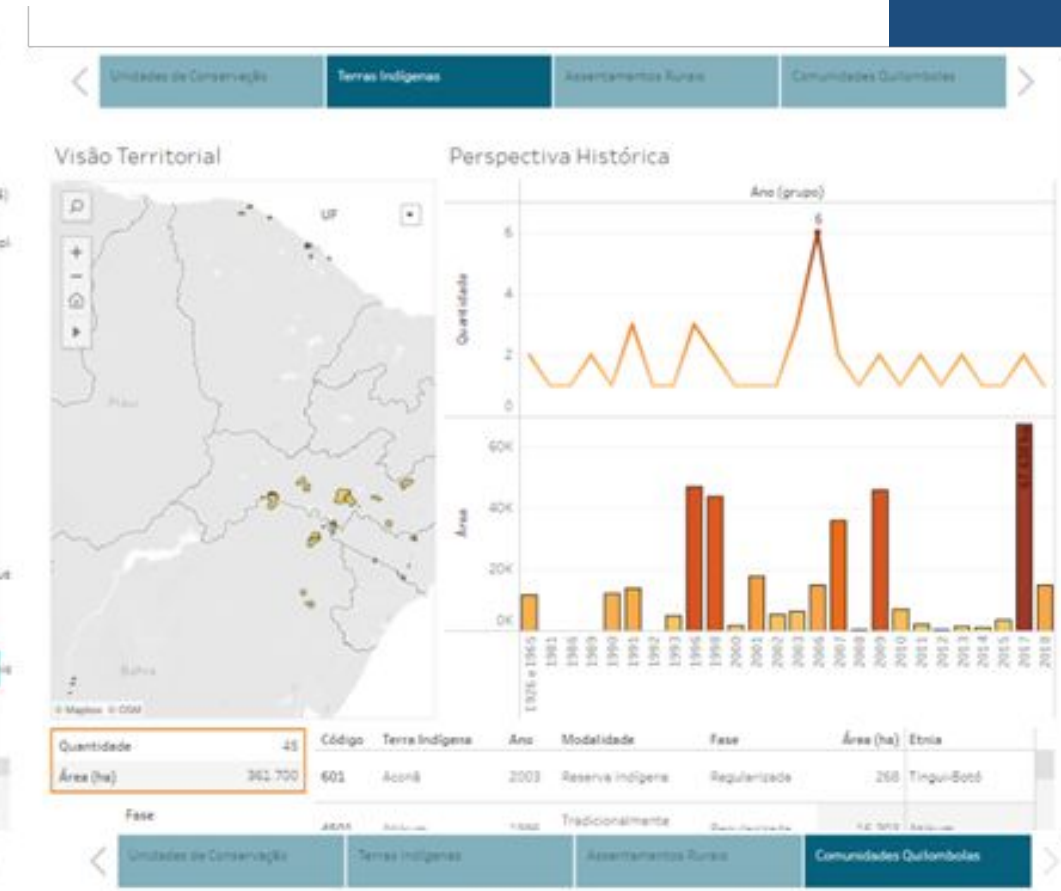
Unidades de Conservação | Terras Indígenas | Assentamentos Rurais | Comunidades Quilombolas

Visão Territorial

UF

Piauí

Bahia

© Mapbox © OSM

Perspectiva Histórica

Ano (grupo)

Quantidade

6

6
4
2
0

Área

60K
40K
20K
0K

1976 a 1965, 1981, 1986, 1989, 1990, 1991, 1992, 1993, 1996, 1998, 2000, 2001, 2002, 2003, 2006, 2007, 2008, 2009, 2010, 2011, 2012, 2013, 2014, 2015, 2017, 2018

| Quantidade | 45 |
|---|---|
| Área (ha) | 361.700 |

Fase

| Código | Terra Indígena | Ano | Modalidade | Fase | Área (ha) | Etnia |
|---|---|---|---|---|---|---|
| 601 | Aconã | 2003 | Reserva Indígena | Regularizada | 268 | Tingui-Botó |
| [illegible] | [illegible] | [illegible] | Tradicionalmente | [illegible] | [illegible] | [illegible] |

Unidades de Conservação | Terras Indígenas | Assentamentos Rurais | Comunidades Quilombolas